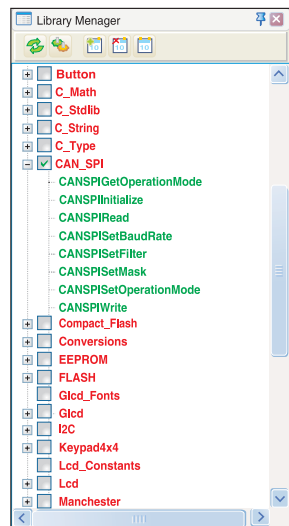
Library Menager

Button
C_Math
C_Stdlib
C_String
C_Type
CAN_SPI
CANSPIGetOperationMode
CANSPIInitialize
CANSPIRead
CANSPISetBaudRate
CANSPISetFilter
CANSPISetMask
CANSPISetOperationMode
CANSPIWrite
Compact_Flash
Conversions
EEPROM
FLASH
Glcd_Fonts
Glcd
I2C
Keypad4x4
Lcd_Constants
Lcd
Manchester